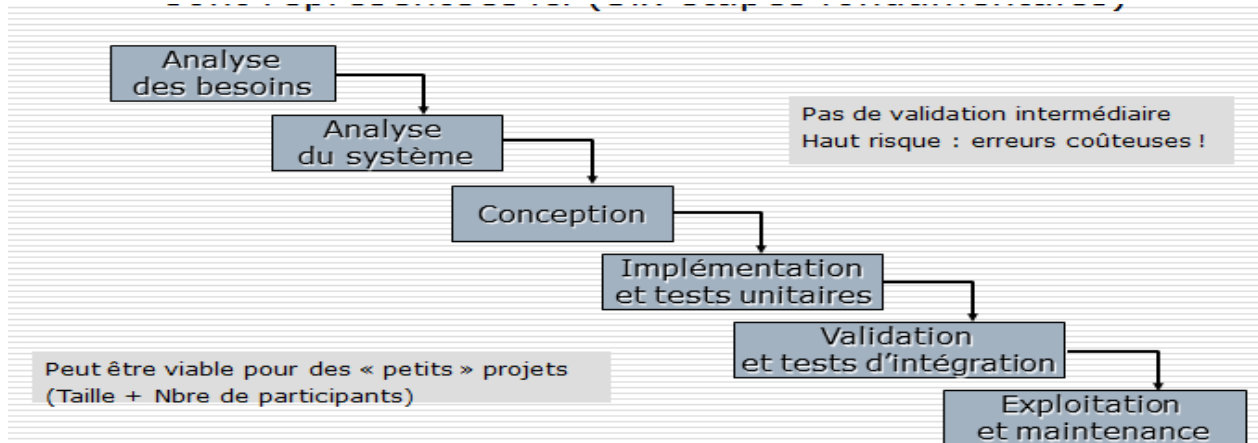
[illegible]

Analyse des besoins

Analyse du système

Pas de validation intermédiaire
Haut risque : erreurs coûteuses !

Conception

Implémentation et tests unitaires

Validation et tests d'intégration

Peut être viable pour des « petits » projets (Taille + Nbre de participants)

Exploitation et maintenance